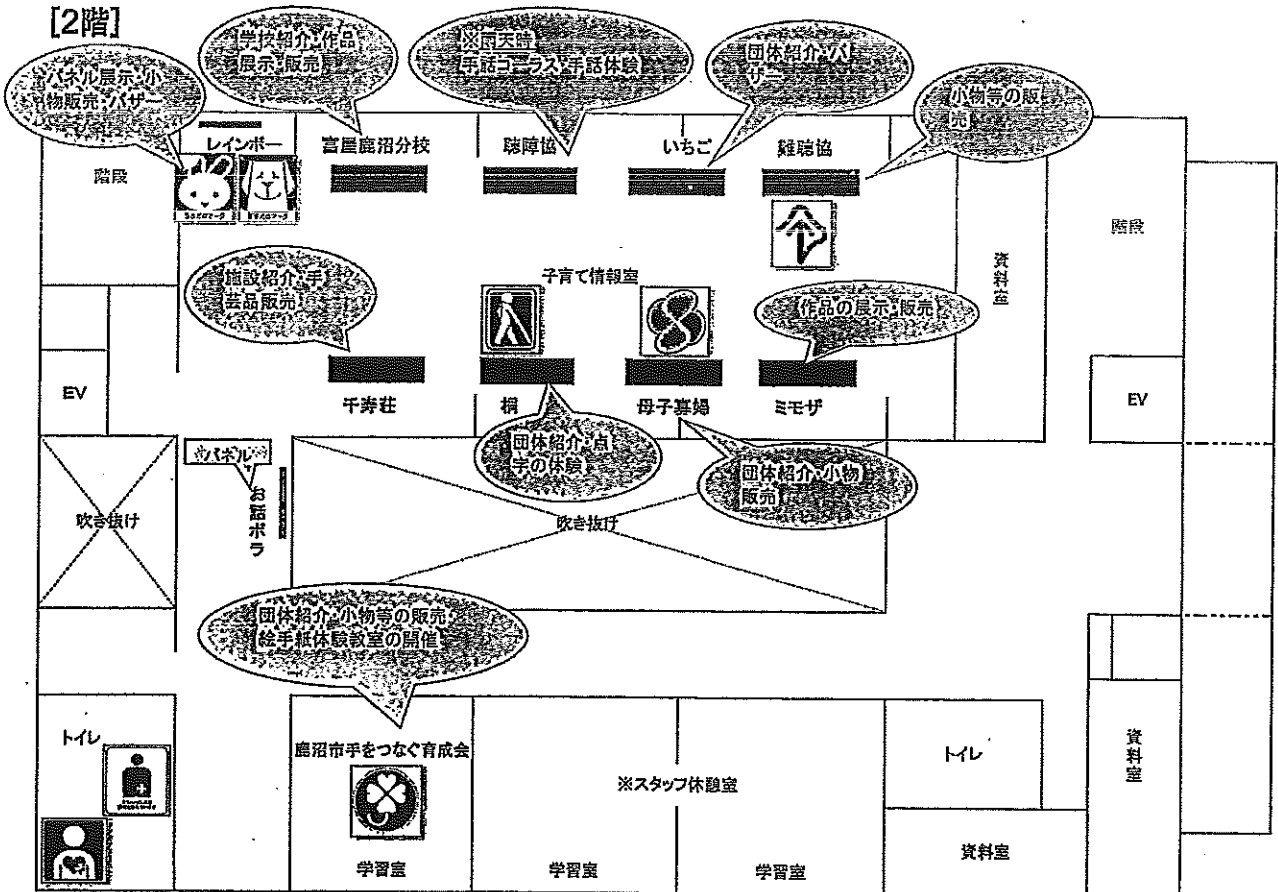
[2階]

パネル展示・小物販売・バザー

学校紹介・作品展示・販売

※雨天時 手話コーラス・手話体験

団体紹介・バザー

小物等の販売

レインボー

富屋鹿沼分校

聴障協

いちご

難聴協

階段

階段

資料室

施設紹介・手芸品販売

子育て情報室

作品の展示・販売

EV

千寿荘

桐

母子寡婦

ミモザ

EV

ホバボル

お話ボラ

団体紹介・点字の体験

団体紹介・小物販売

吹き抜け

吹き抜け

団体紹介・小物等の販売・絵手紙体験教室の開催

トイレ

鹿沼市手をつなぐ育成会

※スタッフ休憩室

トイレ

資料室

学習室

学習室

学習室

資料室